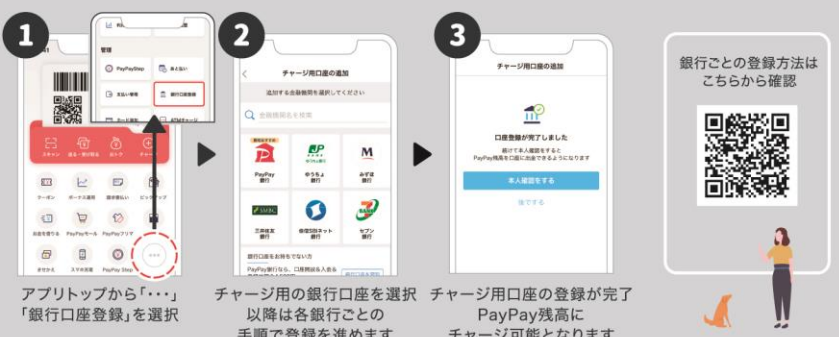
1

管理

PayPayStep

銀行口座登録

スキャン

ATMチャージ

クーポン

PayPay Step

2

チャージ用口座の追加

追加する金融機関を選択してください

金融機関名を検索

PayPay銀行

ゆうちょ銀行

みずほ銀行

三井住友銀行

住信SBIネット銀行

セブン銀行

銀行口座をお持ちでない方

3

チャージ用口座の追加

口座登録が完了しました

続けて本人確認をするとPayPay残高を口座に出金できるようになります

本人確認をする

後でする

銀行ごとの登録方法はこちらから確認

アプリトップから「･･･」「銀行口座登録」を選択

チャージ用の銀行口座を選択 以降は各銀行ごとの手順で登録を進めます

チャージ用口座の登録が完了 PayPay残高に チャージ可能となります